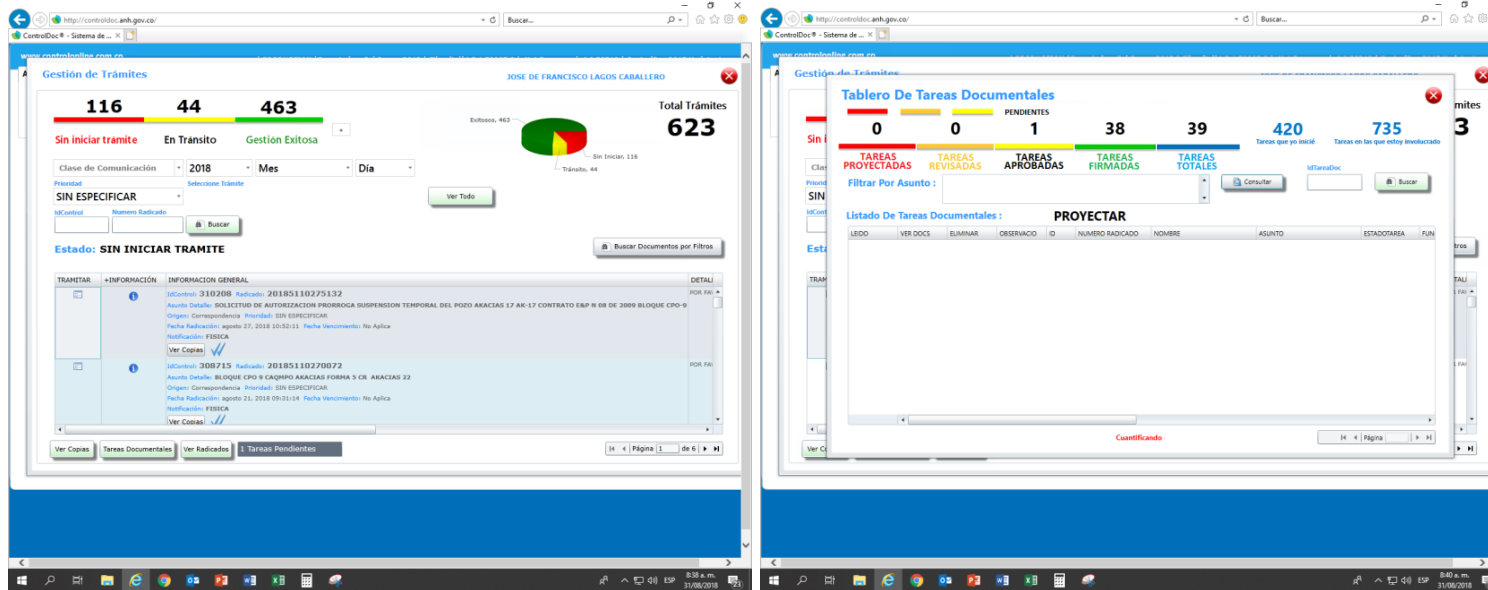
http://controldoc.anh.gov.co/
Buscar...
ControlDoc® - Sistema de ...
www.controlonline.com.co

Gestión de Trámites
JOSE DE FRANCISCO LAGOS CABALLERO

116
44
463
Sin iniciar trámite
En Tránsito
Gestión Exitosa
+
Exitosos, 463
Sin Iniciar, 116
Tránsito, 44
Total Trámites
623

Clase de Comunicación
2018
Mes
Día
Prioridad
Seleccione Trámite
SIN ESPECIFICAR
Ver Todo
IdControl
Numero Radicado
Buscar
Estado: SIN INICIAR TRAMITE
Buscar Documentos por Filtros

| TRAMITAR | +INFORMACIÓN | INFORMACION GENERAL | DETALL |
|---|---|---|---|
| | | IdControl: 310208 Radicado: 20185110275132 Asunto Detalle: SOLICITUD DE AUTORIZACION PRORROGA SUSPENSION TEMPORAL DEL POZO AKACIAS 17 AK-17 CONTRATO E&P N 08 DE 2009 BLOQUE CPO-9 Origen: Correspondencia Prioridad: SIN ESPECIFICAR Fecha Radicación: agosto 27, 2018 10:52:11 Fecha Vencimiento: No Aplica Notificación: FISICA Ver Copias | POR FAV |
| | | IdControl: 308715 Radicado: 20185110270072 Asunto Detalle: BLOQUE CPO 9 CAQMPO AKACIAS FORMA 5 CR AKACIAS 22 Origen: Correspondencia Prioridad: SIN ESPECIFICAR Fecha Radicación: agosto 21, 2018 09:31:14 Fecha Vencimiento: No Aplica Notificación: FISICA Ver Copias | POR FAV |

Ver Copias
Tareas Documentales
Ver Radicados
1 Tareas Pendientes
Página 1 de 6

ESP 8:38 a. m. 31/08/2018

http://controldoc.anh.gov.co/
Buscar...
ControlDoc® - Sistema de ...
www.controlonline.com.co
Gestión de Trámites

Tablero De Tareas Documentales
PENDIENTES
0
0
1
38
39
420
735
Tareas que yo inicié
Tareas en las que estoy involucrado
TAREAS PROYECTADAS
TAREAS REVISADAS
TAREAS APROBADAS
TAREAS FIRMADAS
TAREAS TOTALES
Filtrar Por Asunto :
Consultar
IdTareaDoc
Buscar
Listado De Tareas Documentales :
PROYECTAR

| LEIDO | VER DOCS | ELIMINAR | OBSERVACIO | ID | NUMERO RADICADO | NOMBRE | ASUNTO | ESTADOTAREA | FUN |
|---|---|---|---|---|---|---|---|---|---|

Cuantificando -
Página

ESP 8:40 a. m. 31/08/2018